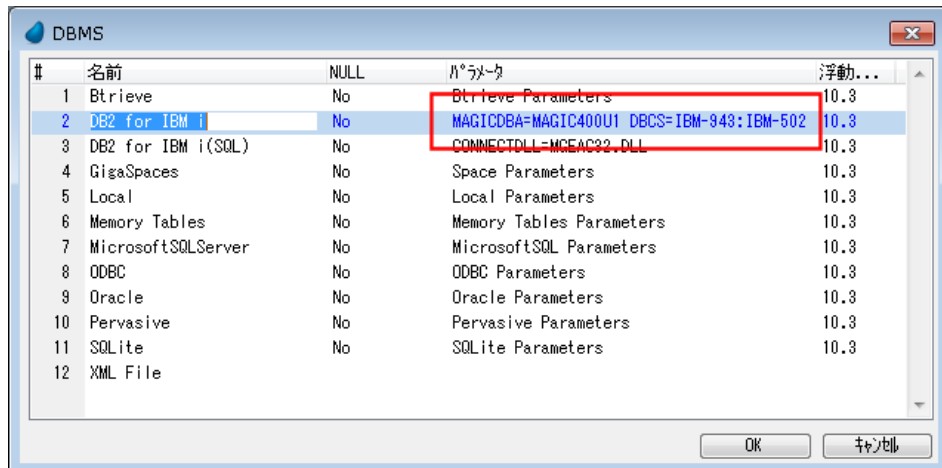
DBMS

| # | 名前 | NULL | パラメータ | 浮動... |
|---|---|---|---|---|
| 1 | Btrieve | No | Btrieve Parameters | 10.3 |
| 2 | DB2 for IBM i | No | MAGICDBA=MAGIC400U1 DBCS=IBM-943:IBM-502 | 10.3 |
| 3 | DB2 for IBM i(SQL) | No | CONNECTDLL=MCEAC32.DLL | 10.3 |
| 4 | GigaSpaces | No | Space Parameters | 10.3 |
| 5 | Local | No | Local Parameters | 10.3 |
| 6 | Memory Tables | No | Memory Tables Parameters | 10.3 |
| 7 | MicrosoftSQLServer | No | MicrosoftSQL Parameters | 10.3 |
| 8 | ODBC | No | ODBC Parameters | 10.3 |
| 9 | Oracle | No | Oracle Parameters | 10.3 |
| 10 | Pervasive | No | Pervasive Parameters | 10.3 |
| 11 | SQLite | No | SQLite Parameters | 10.3 |
| 12 | XML File | | | |

OK キャンセル